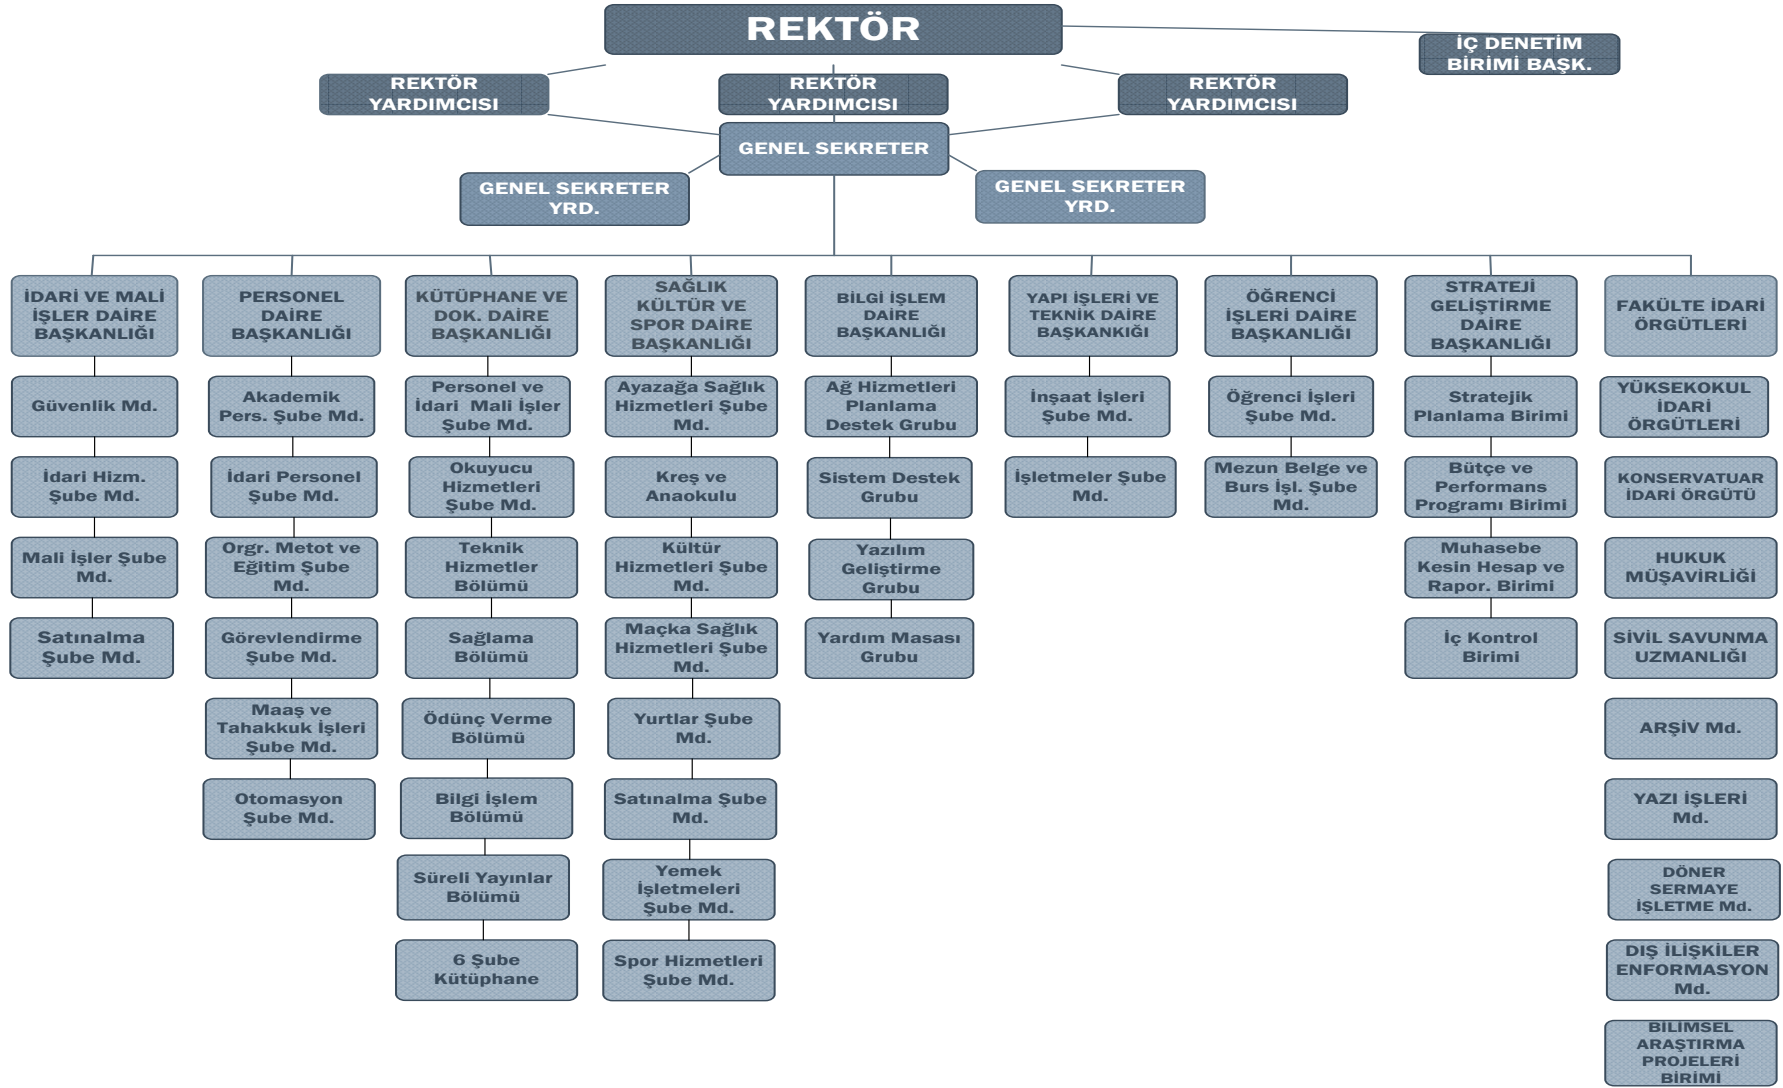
REKTÖR

İÇ DENETİM BİRİMİ BAŞK.

REKTÖR YARDIMCISI

REKTÖR YARDIMCISI

REKTÖR YARDIMCISI

GENEL SEKRETER

GENEL SEKRETER YRD.

GENEL SEKRETER YRD.

İDARİ VE MALİ İŞLER DAİRE BAŞKANLIĞI

Güvenlik Md.

İdari Hizm. Şube Md.

Mali İşler Şube Md.

Satınalma Şube Md.

PERSONEL DAİRE BAŞKANLIĞI

Akademik Pers. Şube Md.

İdari Personel Şube Md.

Orgr. Metot ve Eğitim Şube Md.

Görevlendirme Şube Md.

Maaş ve Tahakkuk İşleri Şube Md.

Otomasyon Şube Md.

KÜTÜPHANE VE DOK. DAİRE BAŞKANLIĞI

Personel ve İdari Mali İşler Şube Md.

Okuyucu Hizmetleri Şube Md.

Teknik Hizmetler Bölümü

Sağlama Bölümü

Ödünç Verme Bölümü

Bilgi İşlem Bölümü

Süreli Yayınlar Bölümü

6 Şube Kütüphane

SAĞLIK KÜLTÜR VE SPOR DAİRE BAŞKANLIĞI

Ayazağa Sağlık Hizmetleri Şube Md.

Kreş ve Anaokulu

Kültür Hizmetleri Şube Md.

Maçka Sağlık Hizmetleri Şube Md.

Yurtlar Şube Md.

Satınalma Şube Md.

Yemek İşletmeleri Şube Md.

Spor Hizmetleri Şube Md.

BİLGİ İŞLEM DAİRE BAŞKANLIĞI

Ağ Hizmetleri Planlama Destek Grubu

Sistem Destek Grubu

Yazılım Geliştirme Grubu

Yardım Masası Grubu

YAPI İŞLERİ VE TEKNİK DAİRE BAŞKANKIĞI

İnşaat İşleri Şube Md.

İşletmeler Şube Md.

ÖĞRENCİ İŞLERİ DAİRE BAŞKANLIĞI

Öğrenci İşleri Şube Md.

Mezun Belge ve Burs İşl. Şube Md.

STRATEJİ GELİŞTİRME DAİRE BAŞKANLIĞI

Stratejik Planlama Birimi

Bütçe ve Performans Programı Birimi

Muhasebe Kesin Hesap ve Rapor. Birimi

İç Kontrol Birimi

FAKÜLTE İDARİ ÖRGÜTLERİ

YÜKSEKOKUL İDARİ ÖRGÜTLERİ

KONSERVATUAR İDARİ ÖRGÜTÜ

HUKUK MÜŞAVİRLİĞİ

SİVİL SAVUNMA UZMANLIĞI

ARŞİV Md.

YAZI İŞLERİ Md.

DÖNER SERMAYE İŞLETME Md.

DIŞ İLİŞKİLER ENFORMASYON Md.

BILIMSEL ARAŞTIRMA PROJELERI BİRİMİ